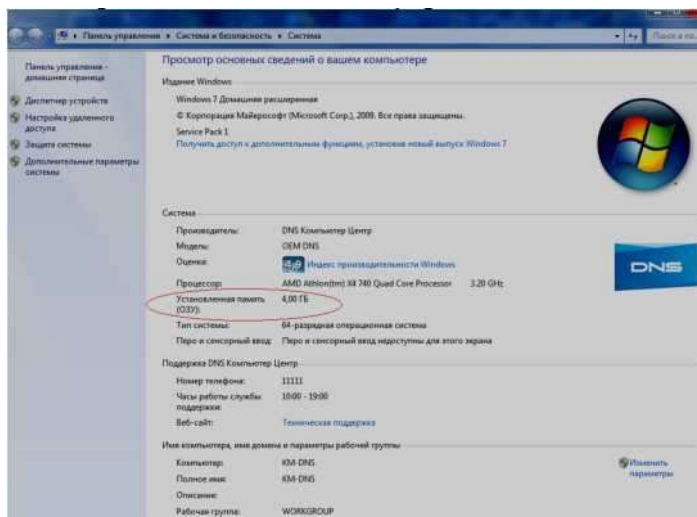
Панель управления ▸ Система и безопасность ▸ Система
Поиск в пан

Панель управления - домашняя страница
Диспетчер устройств
Настройка удаленного доступа
Защита системы
Дополнительные параметры системы

Просмотр основных сведений о вашем компьютере

Издание Windows
Windows 7 Домашняя расширенная
© Корпорация Майкрософт (Microsoft Corp.), 2009. Все права защищены.
Service Pack 1
Получить доступ к дополнительным функциям, установив новый выпуск Windows 7

Система
| | |
|---|---|
| Производитель: | DNS Компьютер Центр |
| Модель: | OEM DNS |
| Оценка: | 4,8 Индекс производительности Windows |
| Процессор: | AMD Athlon(tm) X4 740 Quad Core Processor 3.20 GHz |
| Установленная память (ОЗУ): | 4,00 ГБ |
| Тип системы: | 64-разрядная операционная система |
| Перо и сенсорный ввод: | Перо и сенсорный ввод недоступны для этого экрана |

DNS

Поддержка DNS Компьютер Центр
| | |
|---|---|
| Номер телефона: | 11111 |
| Часы работы службы поддержки: | 10:00 - 19:00 |
| Веб-сайт: | Техническая поддержка |

Имя компьютера, имя домена и параметры рабочей группы
| | |
|---|---|
| Компьютер: | KM-DNS |
| Полное имя: | KM-DNS |
| Описание: | |
| Рабочая группа: | WORKGROUP |

Изменить параметры